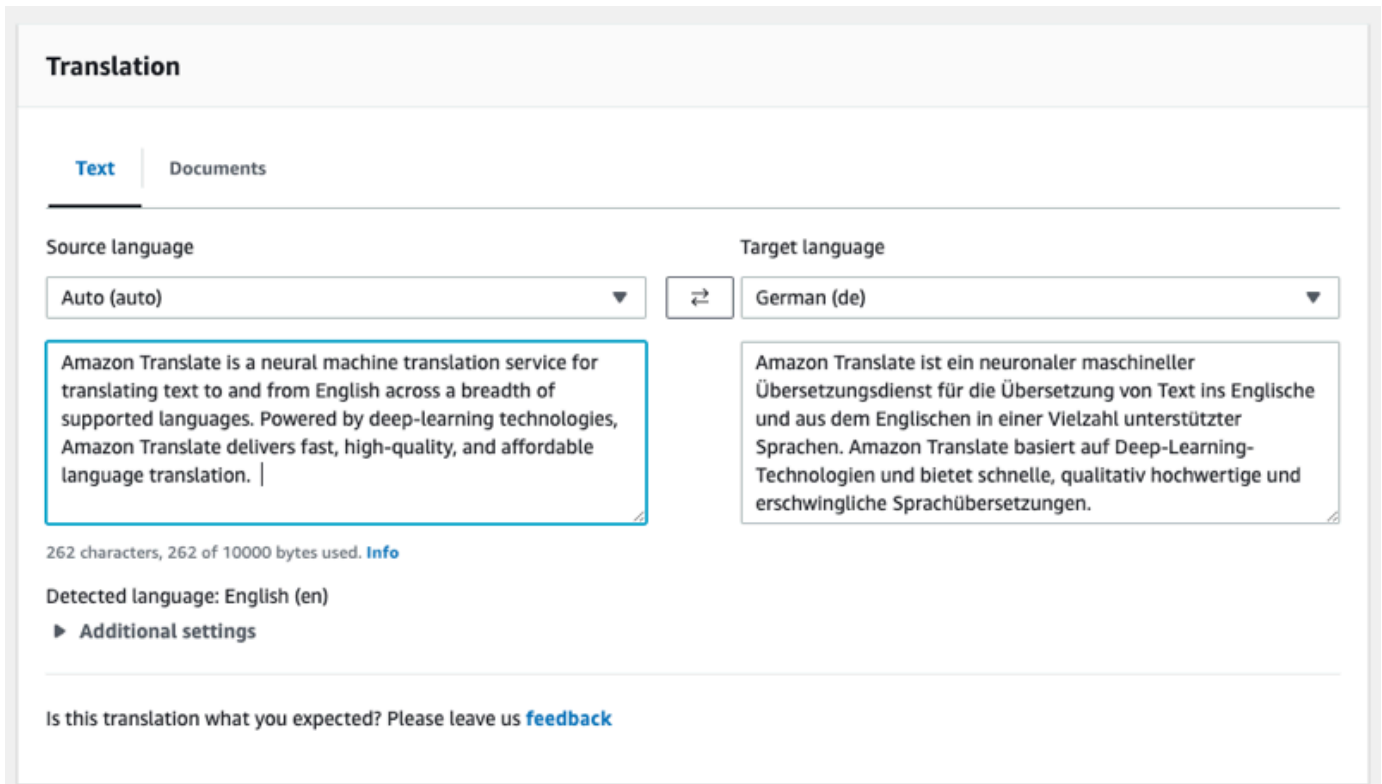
Translation

Text Documents

Source language

Auto (auto)

Target language

German (de)

Amazon Translate is a neural machine translation service for translating text to and from English across a breadth of supported languages. Powered by deep-learning technologies, Amazon Translate delivers fast, high-quality, and affordable language translation.

Amazon Translate ist ein neuronaler maschineller Übersetzungsdienst für die Übersetzung von Text ins Englische und aus dem Englischen in einer Vielzahl unterstützter Sprachen. Amazon Translate basiert auf Deep-Learning-Technologien und bietet schnelle, qualitativ hochwertige und erschwingliche Sprachübersetzungen.

262 characters, 262 of 10000 bytes used. Info

Detected language: English (en)

Additional settings

Is this translation what you expected? Please leave us feedback